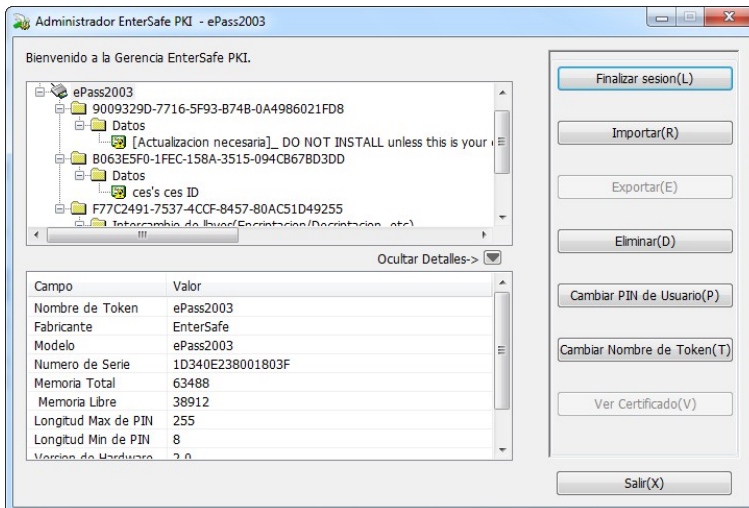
Administrador EnterSafe PKI - ePass2003

Bienvenido a la Gerencia EnterSafe PKI.

ePass2003
9009329D-7716-5F93-B74B-0A4986021FD8
Datos
[Actualizacion necesaria]_ DO NOT INSTALL unless this is your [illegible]
B063E5F0-1FEC-158A-3515-094CB67BD3DD
Datos
ces's ces ID
F77C2491-7537-4CCF-8457-80AC51D49255
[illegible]

Ocultar Detalles->

| Campo | Valor |
|---|---|
| Nombre de Token | ePass2003 |
| Fabricante | EnterSafe |
| Modelo | ePass2003 |
| Numero de Serie | 1D340E238001803F |
| Memoria Total | 63488 |
| Memoria Libre | 38912 |
| Longitud Max de PIN | 255 |
| Longitud Min de PIN | 8 |
| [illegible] | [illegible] |

Finalizar sesion(L)

Importar(R)

Exportar(E)

Eliminar(D)

Cambiar PIN de Usuario(P)

Cambiar Nombre de Token(T)

Ver Certificado(V)

Salir(X)